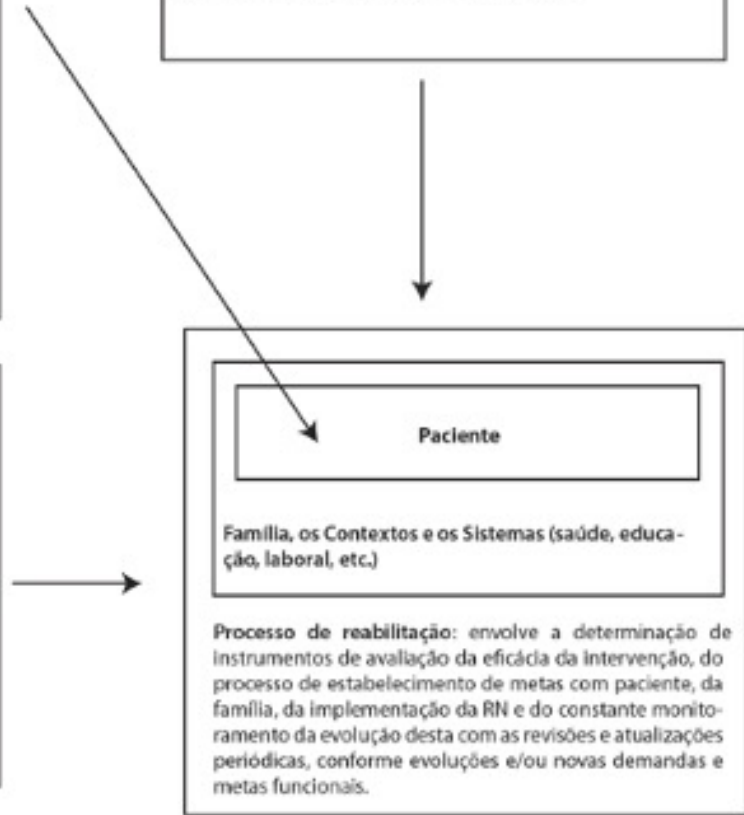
Paciente

Família, os Contextos e os Sistemas (saúde, educação, laboral, etc.)

Processo de reabilitação: envolve a determinação de instrumentos de avaliação da eficácia da intervenção, do processo de estabelecimento de metas com paciente, da família, da implementação da RN e do constante monitoramento da evolução desta com as revisões e atualizações periódicas, conforme evoluções e/ou novas demandas e metas funcionais.